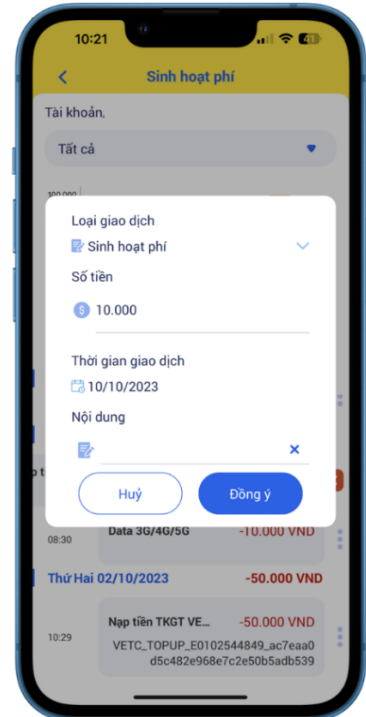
10:21

41

Sinh hoạt phí

Tài khoản,

Tất cả

100.000

Loại giao dịch

Sinh hoạt phí

Số tiền

10.000

Thời gian giao dịch

10/10/2023

Nội dung

Huỷ

Đồng ý

o t

08:30

Data 3G/4G/5G

-10.000 VND

Thứ Hai 02/10/2023

-50.000 VND

10:29

Nạp tiền TKGT VE...

-50.000 VND

VETC_TOPUP_E0102544849_ac7eaa0d5c482e968e7c2e50b5adb539